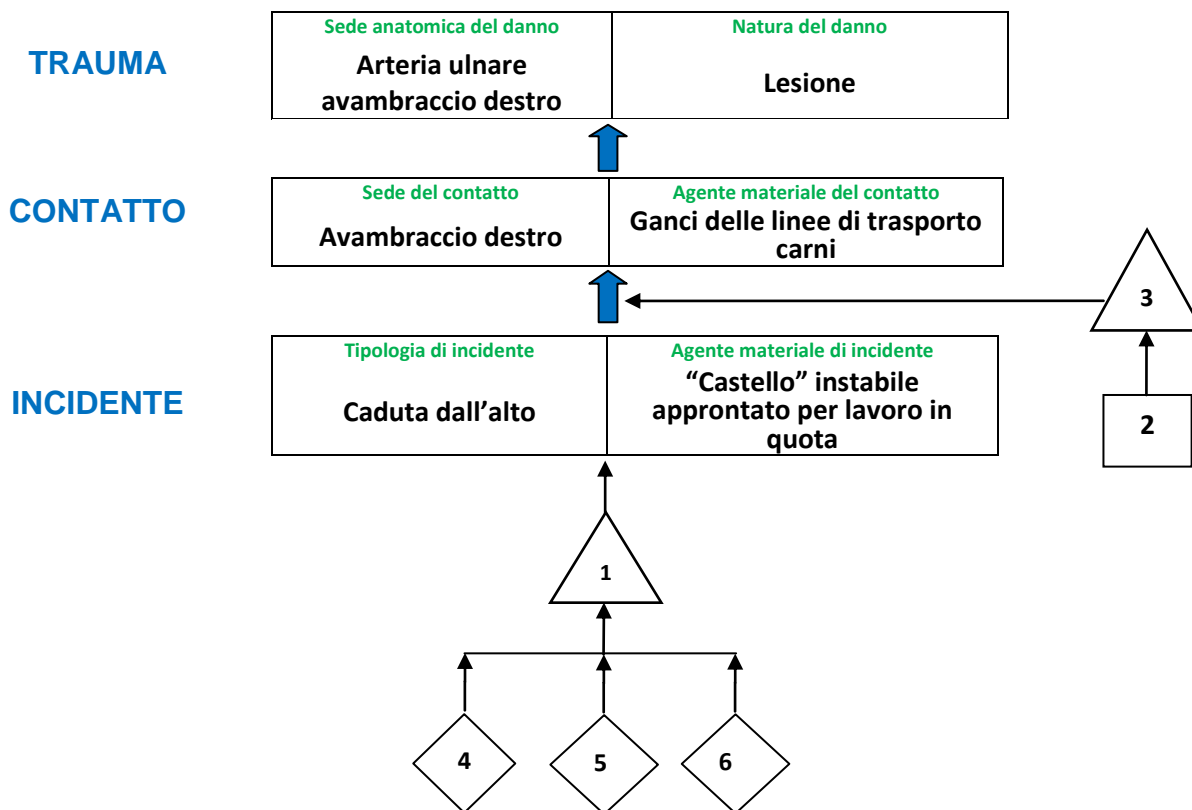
TRAUMA

| Sede anatomica del danno | Natura del danno |
|---|---|
| Arteria ulnare avambraccio destro | Lesione |

CONTATTO

| Sede del contatto | Agente materiale del contatto |
|---|---|
| Avambraccio destro | Ganci delle linee di trasporto carni |

3

INCIDENTE

| Tipologia di incidente | Agente materiale di incidente |
|---|---|
| Caduta dall'alto | "Castello" instabile approntato per lavoro in quota |

2

1

4

5

6